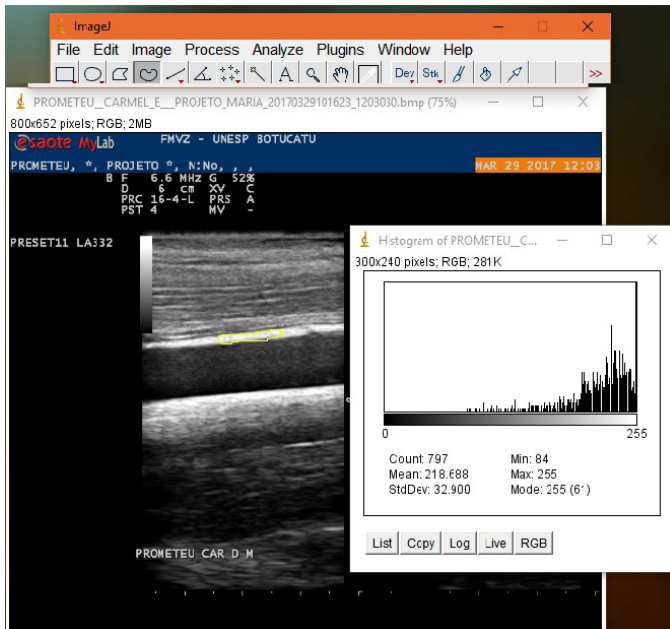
ImageJ

File Edit Image Process Analyze Plugins Window Help

Dev Stk >>

PROMETEU__CARMEL_E__PROJETO_MARIA_20170329101623_1203030.bmp (75%)

800x652 pixels; RGB; 2MB

esaote MyLab FMVZ - UNESP BOTUCATU

PROMETEU, *, PROJETO *, N:No, , , MAR 29 2017 12:03

B F 6.6 MHz G 52%
D 6 cm XV C
PRC 16-4-L PRS A
PST 4 MV -

PRESET11 LA332

PROMETEU CAR D M

Histogram of PROMETEU__C...

300x240 pixels; RGB; 281K

0 255

Count: 797 Min: 84
Mean: 218.688 Max: 255
StdDev: 32.900 Mode: 255 (6)

List Copy Log Live RGB